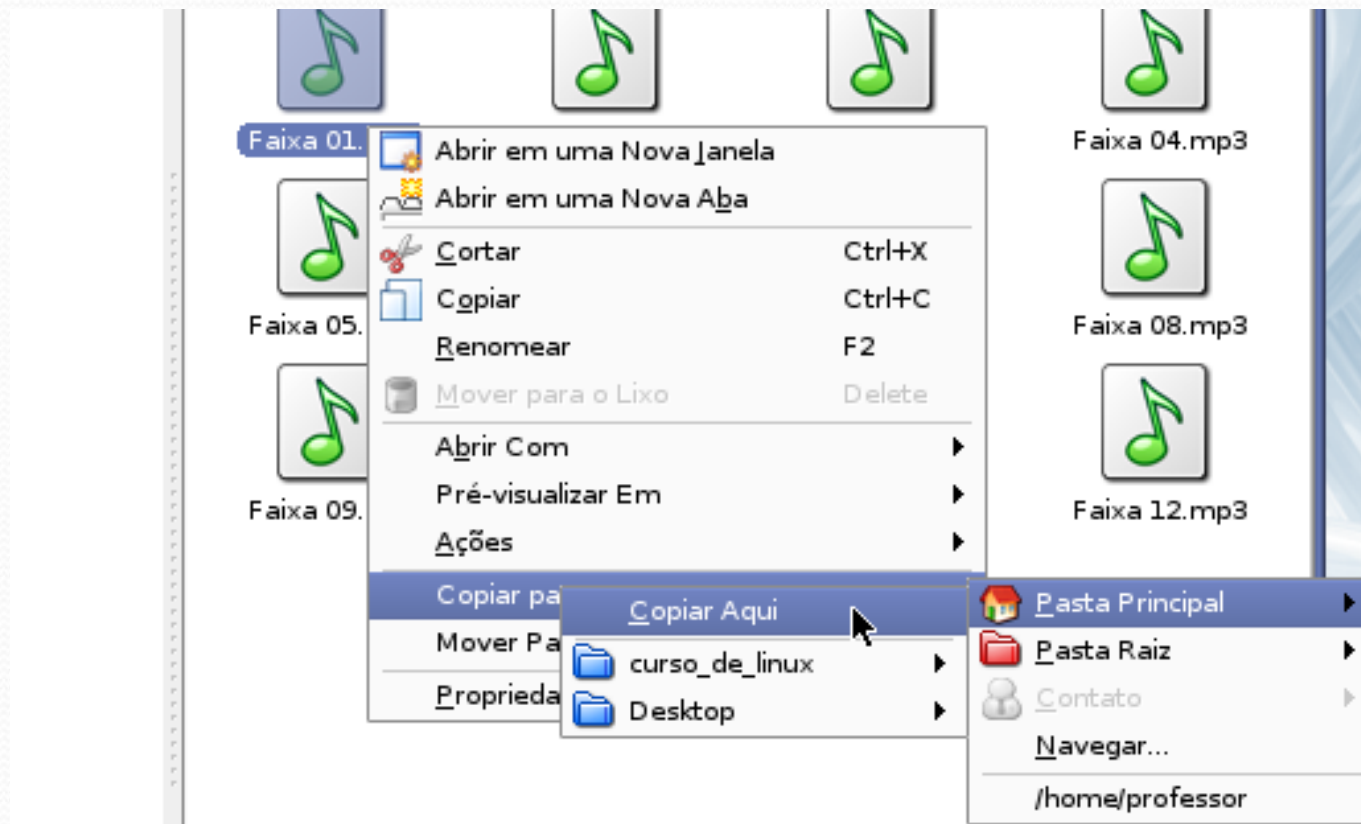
Faixa 01.

Faixa 04.mp3

Abrir em uma Nova Janela
Abrir em uma Nova Aba
Cortar Ctrl+X
Copiar Ctrl+C
Renomear F2
Mover para o Lixo Delete
Abrir Com
Pré-visualizar Em
Ações
Copiar pa
Mover Pa
Proprieda

Faixa 05.

Faixa 08.mp3

Faixa 09.

Faixa 12.mp3

Copiar Aqui
curso_de_linux
Desktop

Pasta Principal
Pasta Raiz
Contato
Navegar...
/home/professor